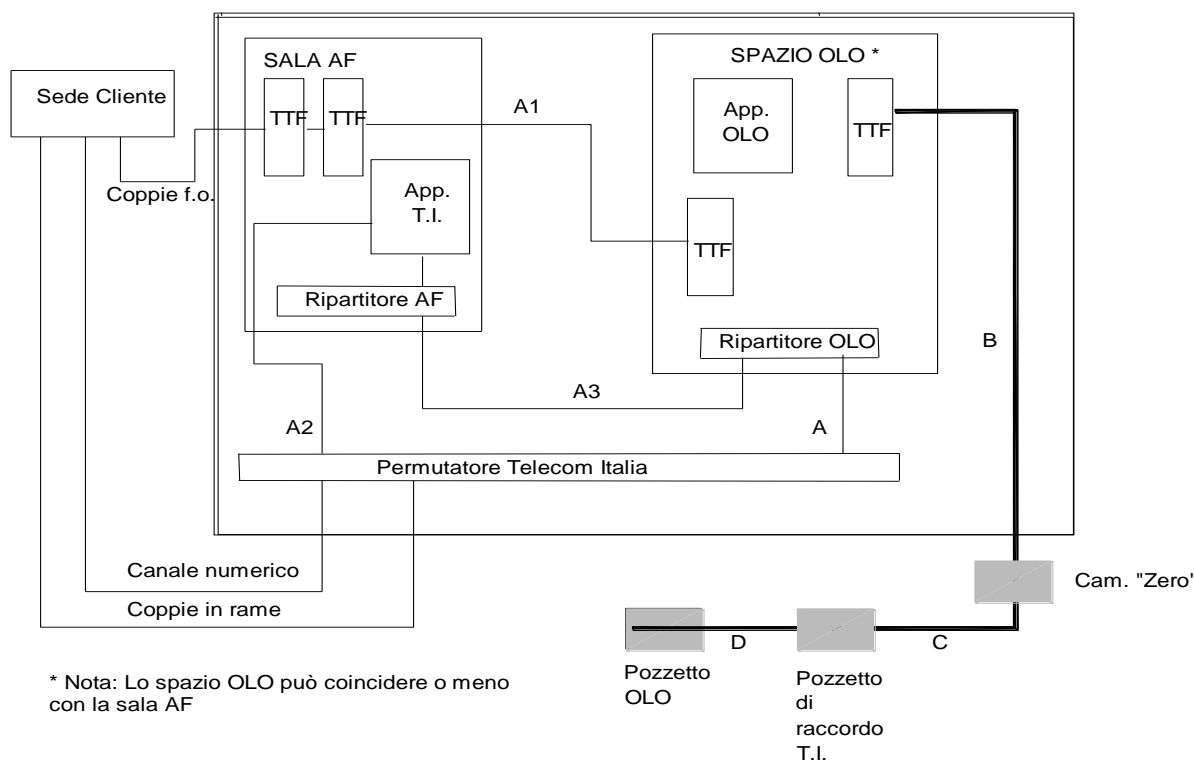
Sede Cliente

SALA AF

TTF

TTF

App. T.I.

Ripartitore AF

Coppie f.o.

A1

SPAZIO OLO *

App. OLO

TTF

TTF

Ripartitore OLO

B

A3

A2

A

Permutatore Telecom Italia

Canale numerico

Coppie in rame

Cam. "Zero'

D

C

Pozzetto OLO

Pozzetto di raccordo T.I.

* Nota: Lo spazio OLO può coincidere o meno con la sala AF